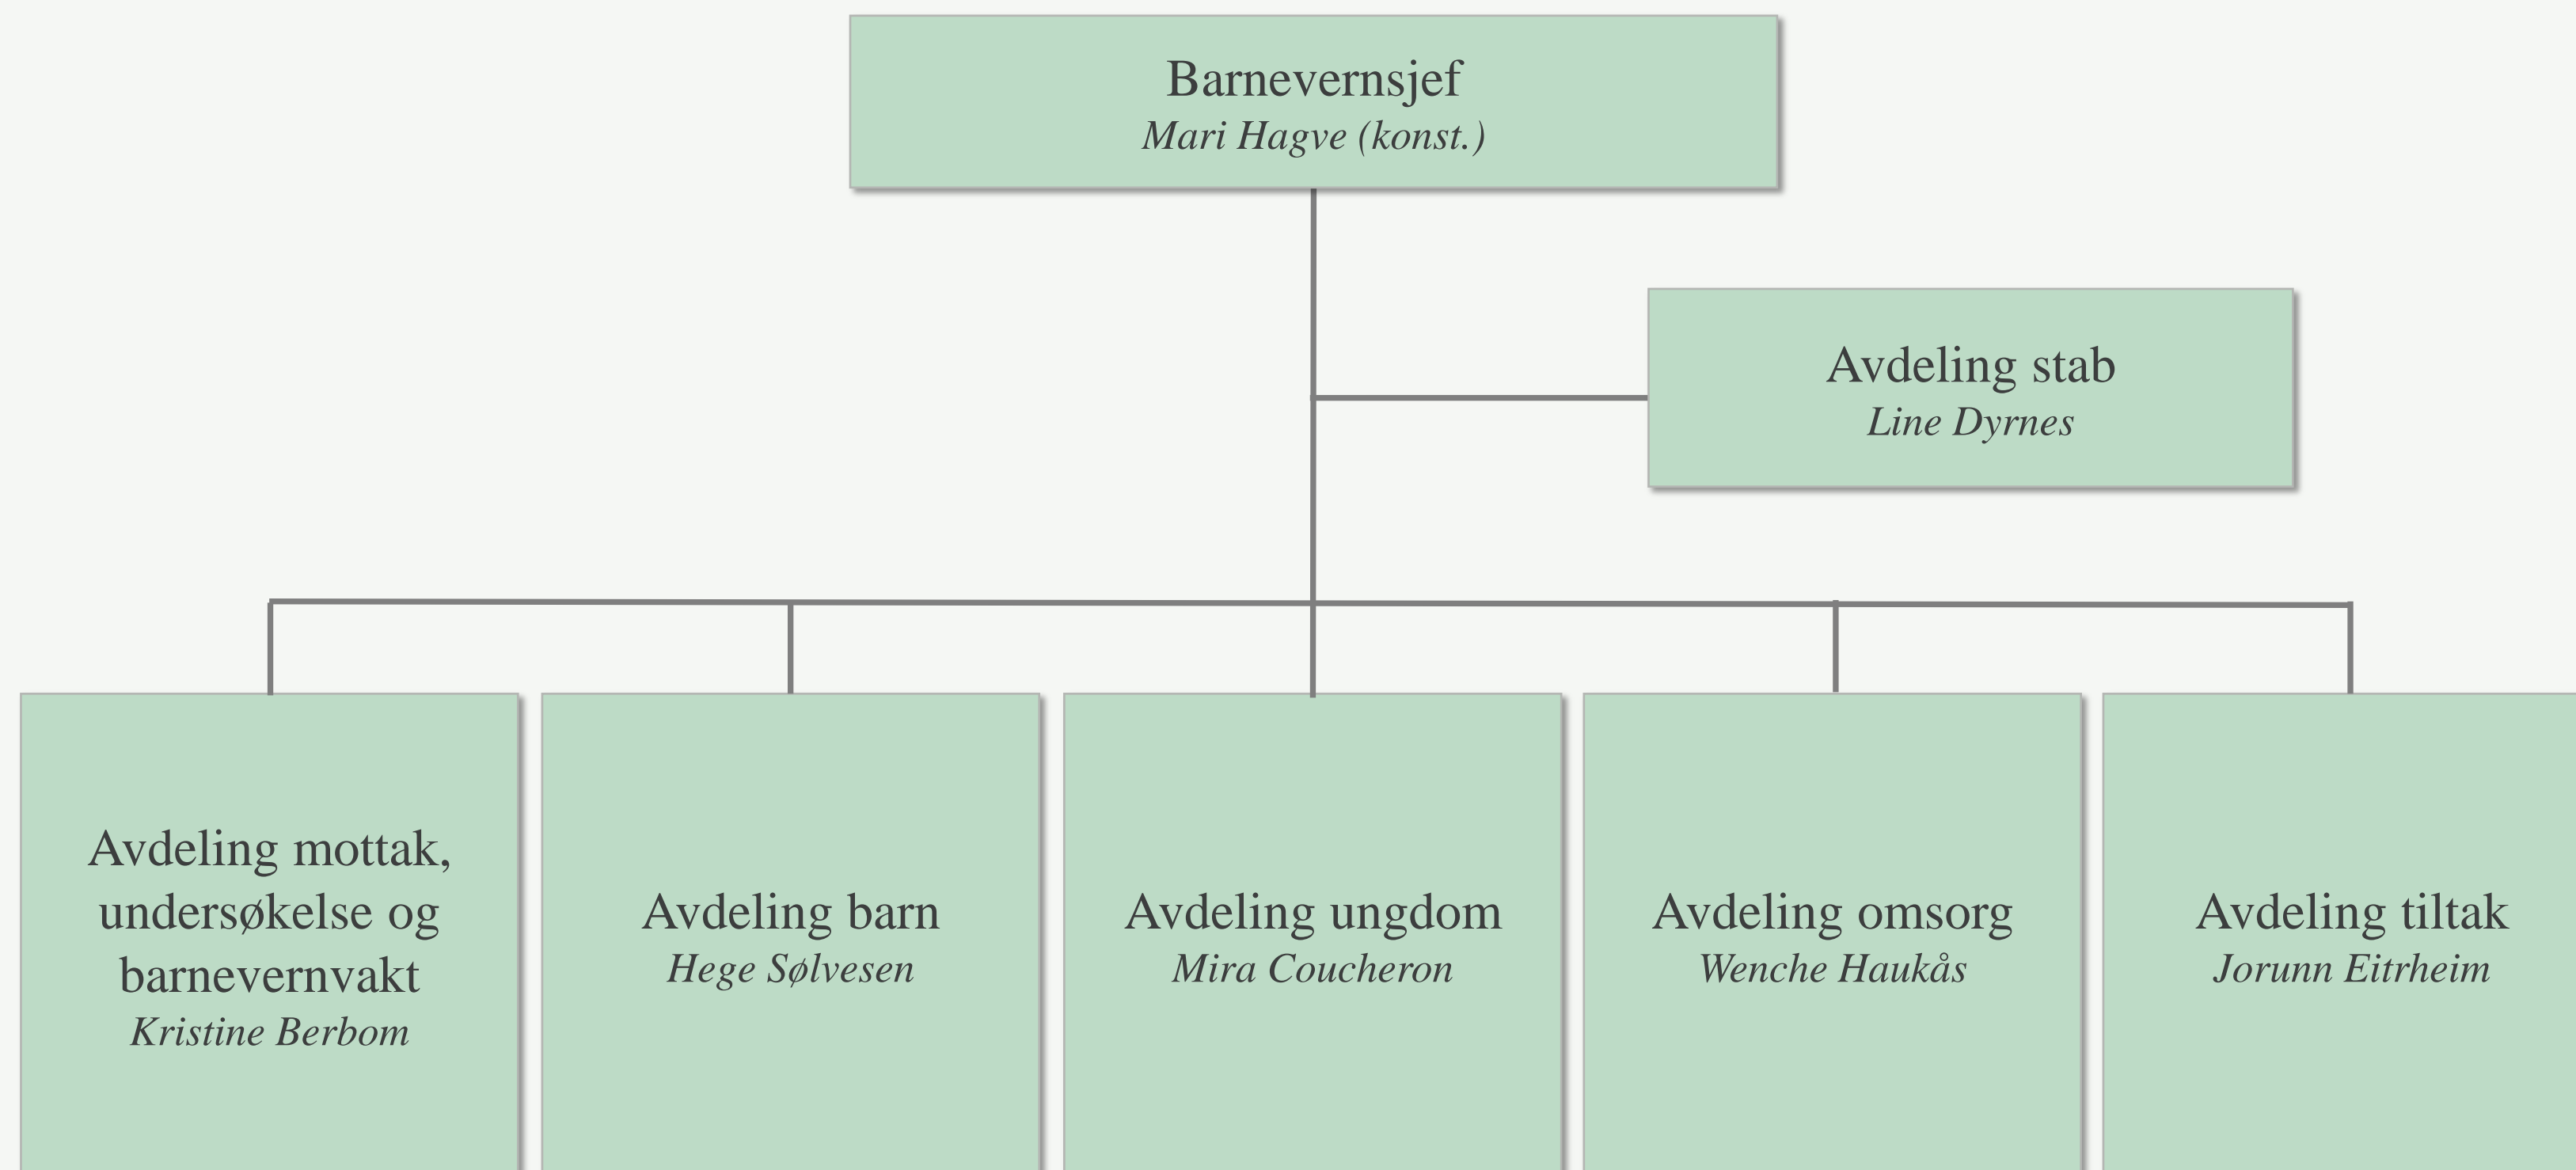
Barnevernsjef
*Mari Hagve (konst.)*

Avdeling stab
*Line Dyrnes*

Avdeling mottak, undersøkelse og barnevernvakt
*Kristine Berbom*

Avdeling barn
*Hege Sølvesen*

Avdeling ungdom
*Mira Coucheron*

Avdeling omsorg
*Wenche Haukås*

Avdeling tiltak
*Jorunn Eitrheim*